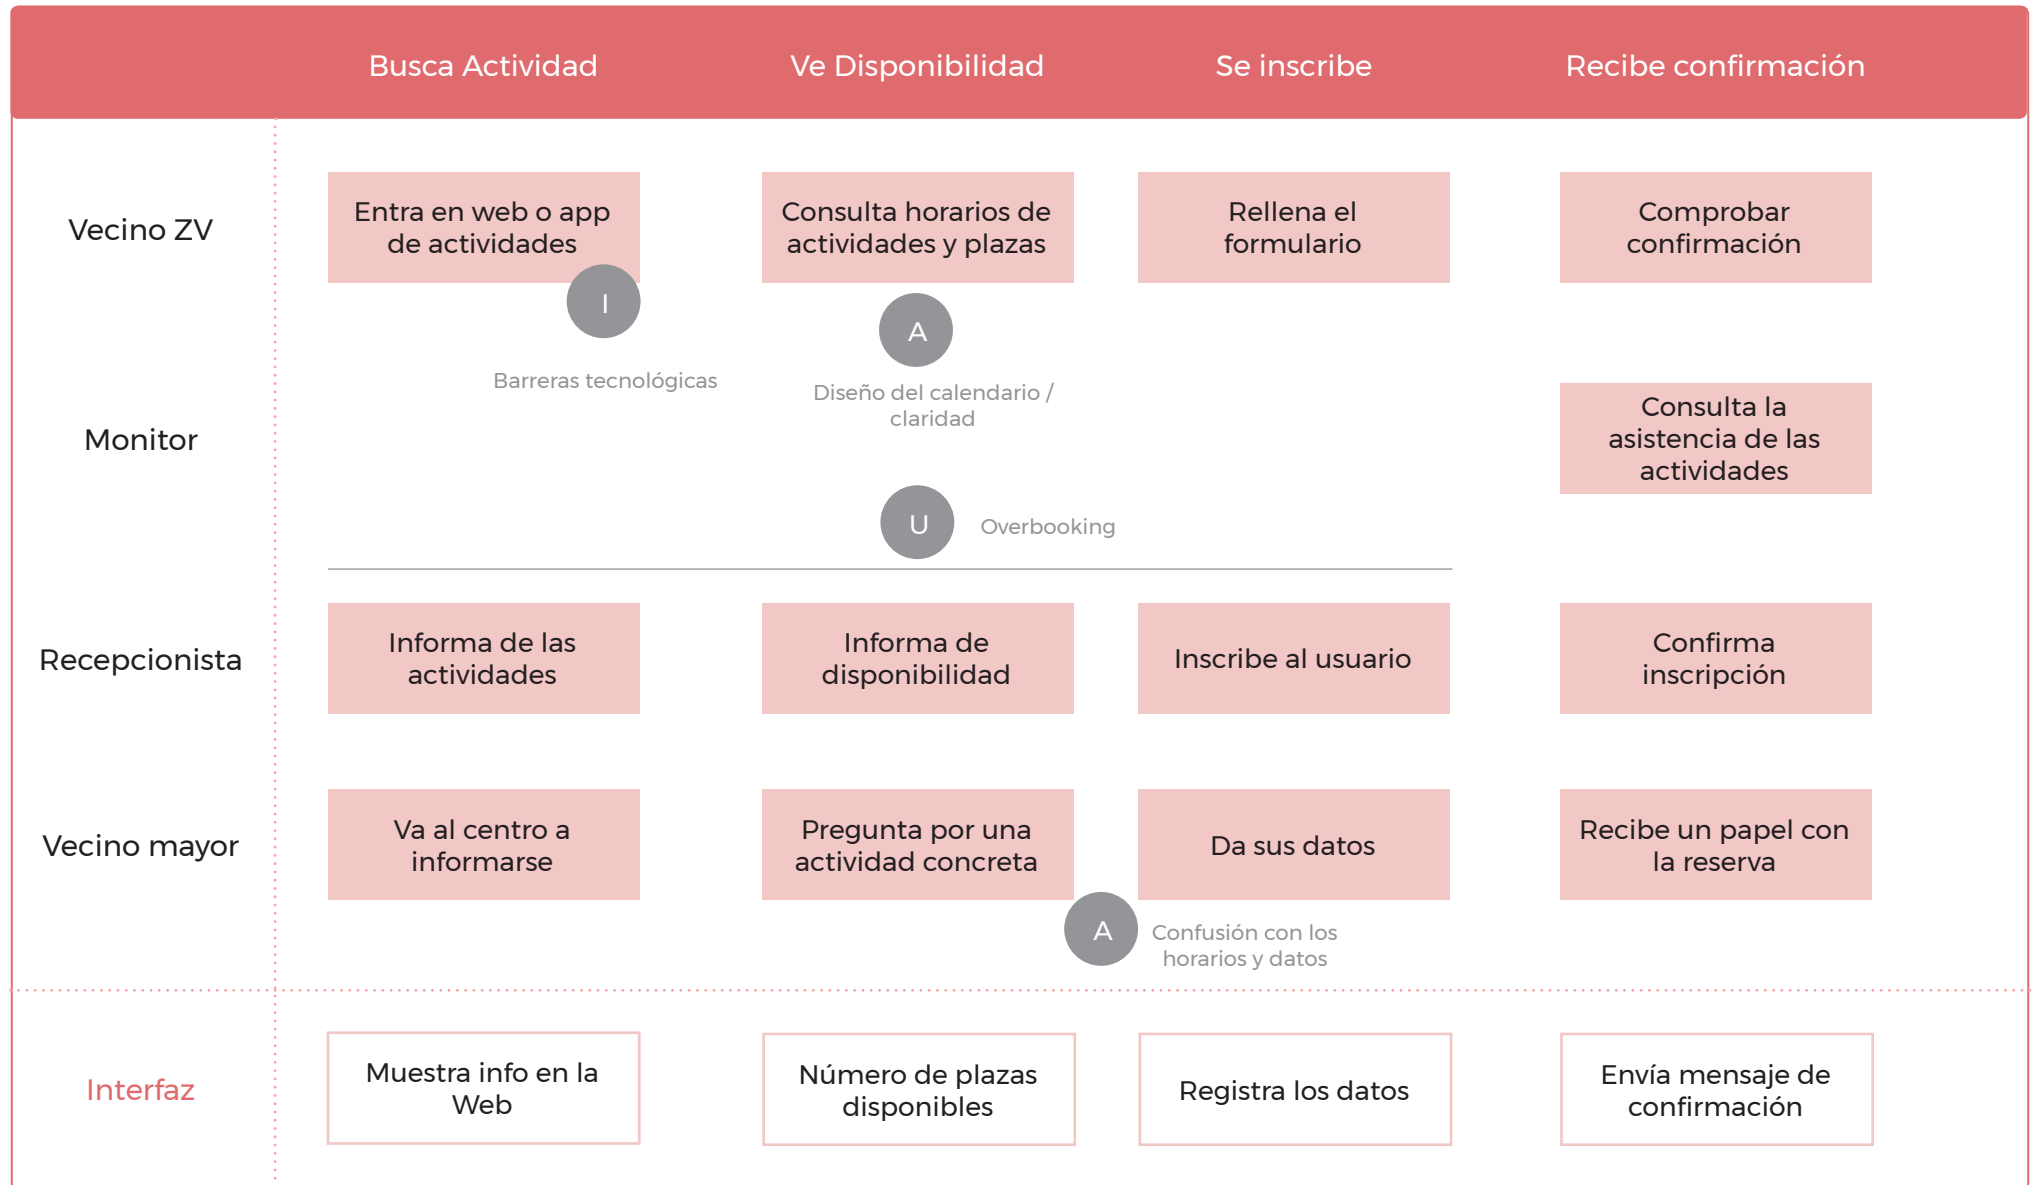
|  | Busca Actividad | Ve Disponibilidad | Se inscribe | Recibe confirmación |
|---|---|---|---|---|
| Vecino ZV | Entra en web o app de actividades | Consulta horarios de actividades y plazas | Rellena el formulario | Comprobar confirmación |
| Monitor |  |  |  | Consulta la asistencia de las actividades |
| Recepcionista | Informa de las actividades | Informa de disponibilidad | Inscribe al usuario | Confirma inscripción |
| Vecino mayor | Va al centro a informarse | Pregunta por una actividad concreta | Da sus datos | Recibe un papel con la reserva |
| Interfaz | Muestra info en la Web | Número de plazas disponibles | Registra los datos | Envía mensaje de confirmación |

I
Barreras tecnológicas

A
Diseño del calendario / claridad

U
Overbooking

A
Confusión con los horarios y datos